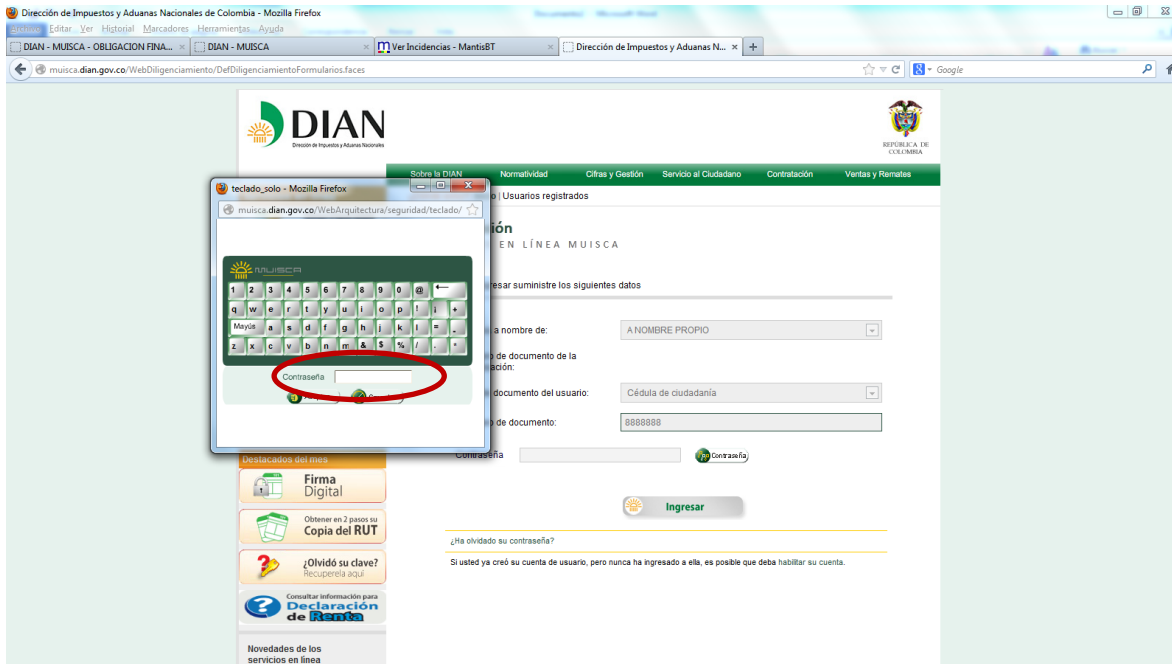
Dirección de Impuestos y Aduanas Nacionales de Colombia - Mozilla Firefox
Archivo Editar Ver Historial Marcadores Herramientas Ayuda
DIAN - MUISCA - OBLIGACION FINA... × DIAN - MUISCA × Ver Incidencias - MantisBT × Dirección de Impuestos y Aduanas N... × +
muisca.dian.gov.co/WebDiligenciamiento/DefDiligenciamientoFormularios.faces
Google

DIAN
Dirección de Impuestos y Aduanas Nacionales
REPÚBLICA DE COLOMBIA

Sobre la DIAN Normatividad Cifras y Gestión Servicio al Ciudadano Contratación Ventas y Remates

teclado_solo - Mozilla Firefox
muisca.dian.gov.co/WebArquitectura/seguridad/teclado/
MUISCA
1 2 3 4 5 6 7 8 9 0 @ ←
q w e r t y u i o p ! i +
Mayús a s d f g h j k l = _
z x c v b n m & $ % / - *
Contraseña

o | Usuarios registrados
ión
EN LÍNEA MUISCA
resar suministre los siguientes datos
a nombre de: A NOMBRE PROPIO
de documento de la ación:
documento del usuario: Cédula de ciudadanía
de documento: 8888888
Contraseña Contraseña
Ingresar
¿Ha olvidado su contraseña?
Si usted ya creó su cuenta de usuario, pero nunca ha ingresado a ella, es posible que deba habilitar su cuenta.

Destacados del mes
Firma Digital
Obtener en 2 pasos su Copia del RUT
¿Olvidó su clave? Recupérela aquí
Consultar información para Declaración de Renta
Novedades de los servicios en línea